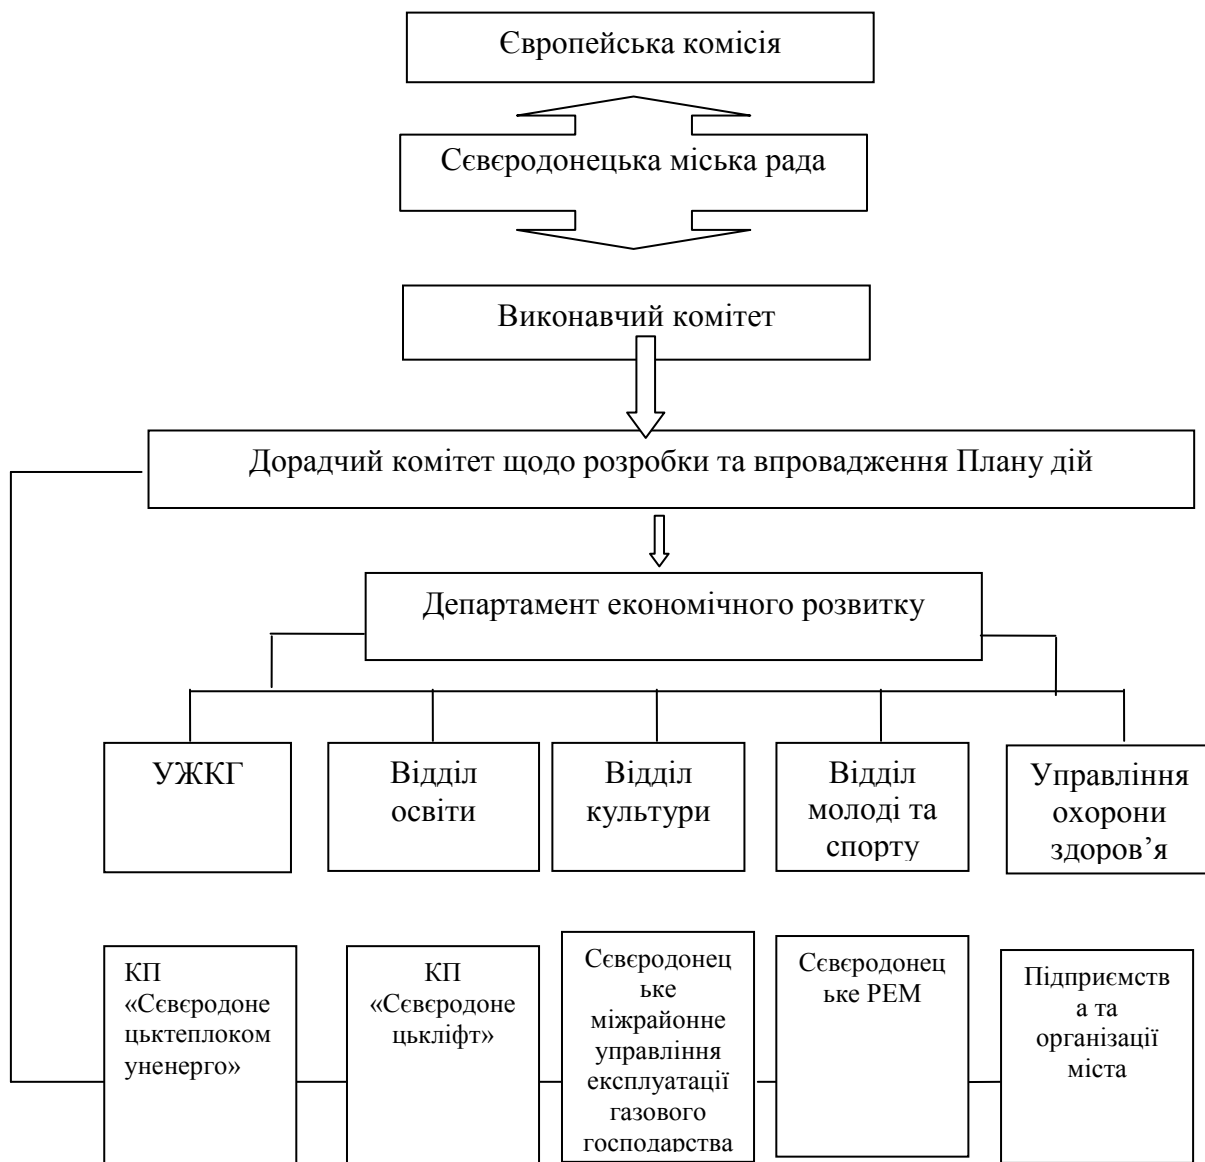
Європейська комісія

Сєвєродонецька міська рада

Виконавчий комітет

Дорадчий комітет щодо розробки та впровадження Плану дій

Департамент економічного розвитку

УЖКГ

Відділ освіти

Відділ культури

Відділ молоді та спорту

Управління охорони здоров'я

КП «Сєвєродонецьктеплокомуненерго»

КП «Сєвєродонецькліфт»

Сєвєродонецьке міжрайонне управління експлуатації газового господарства

Сєвєродонецьке РЕМ

Підприємства та організації міста